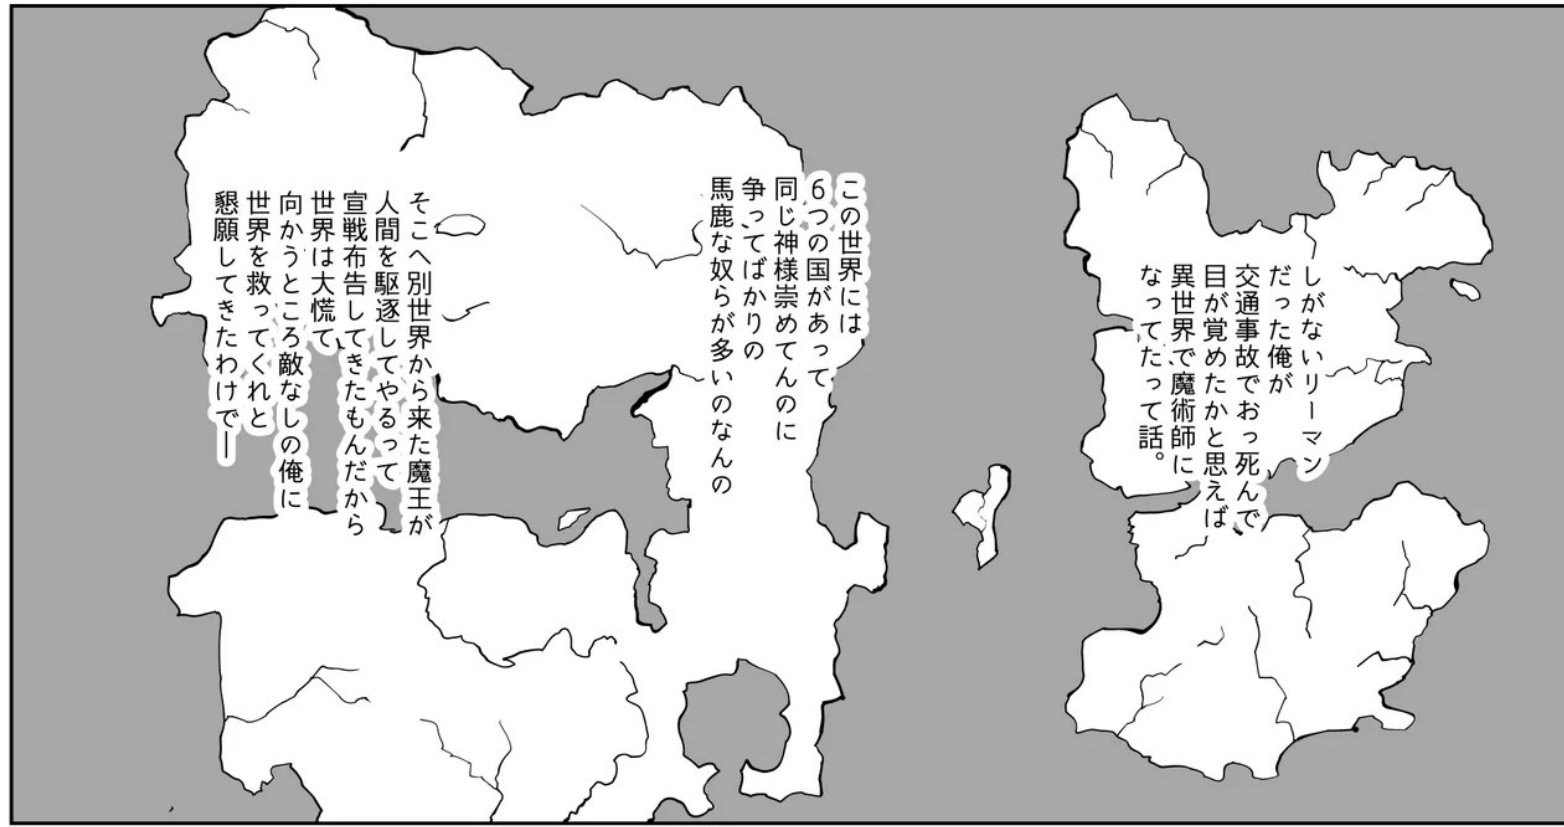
しがないリーマン
だった俺が
交通事故でおっ死んで
目が覚めたかと思えば
異世界で魔術師に
なってたって話。

この世界には
6つの国があって
同じ神様崇めてんのに
争ってばかりの
馬鹿な奴らが多いのなんの

そこへ別世界から来た魔王が
人間を駆逐してやるって
宣戦布告してきたもんだから
世界は大慌て
向かうところ敵なしの俺に
世界を救ってくれと
懇願してきたわけでー